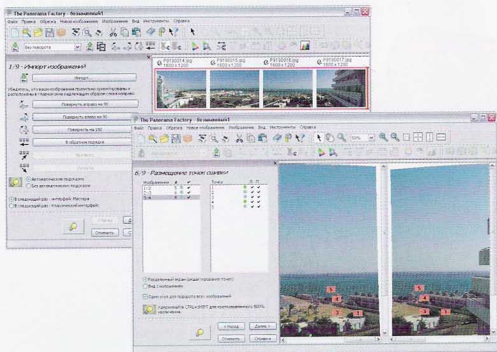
The Panorama Factory - безымянный1

Файл Правка Обрезка Новое изображение Изображение Вид Инструменты Справка

Без поворота

1/9 - Импорт изображений

Импорт...

Убедитесь, что ваши изображения правильно ориентированы и расположены в порядке слева направо, и поверните их при необходимости.

Повернуть вправо на 90

Повернуть влево на 90

Повернуть на 180

В обратном порядке

Автоматическая подсказка

Без автоматической подсказки

В следующий раз - интерфейс Мастера

В следующий раз - полный интерфейс

Отменить

P1010014.jpg 1600 x 1200

P1010015.jpg 1600 x 1200

P1010016.jpg 1600 x 1200

P1010017.jpg 1600 x 1200

The Panorama Factory - безымянный1

Файл Правка Обрезка Новое изображение Изображение Вид Инструменты Справка

50%

6/9 - Размещение точек сшивки

Изображение

Точка

Раздельный экран (ведет парами точек)

Вид с маленьким

Одна точка для подбора всех изображений

Сохраните CTRL+SHIFT для сохранения 100% увеличения.

< Назад

Далее >

Отменить

Справка